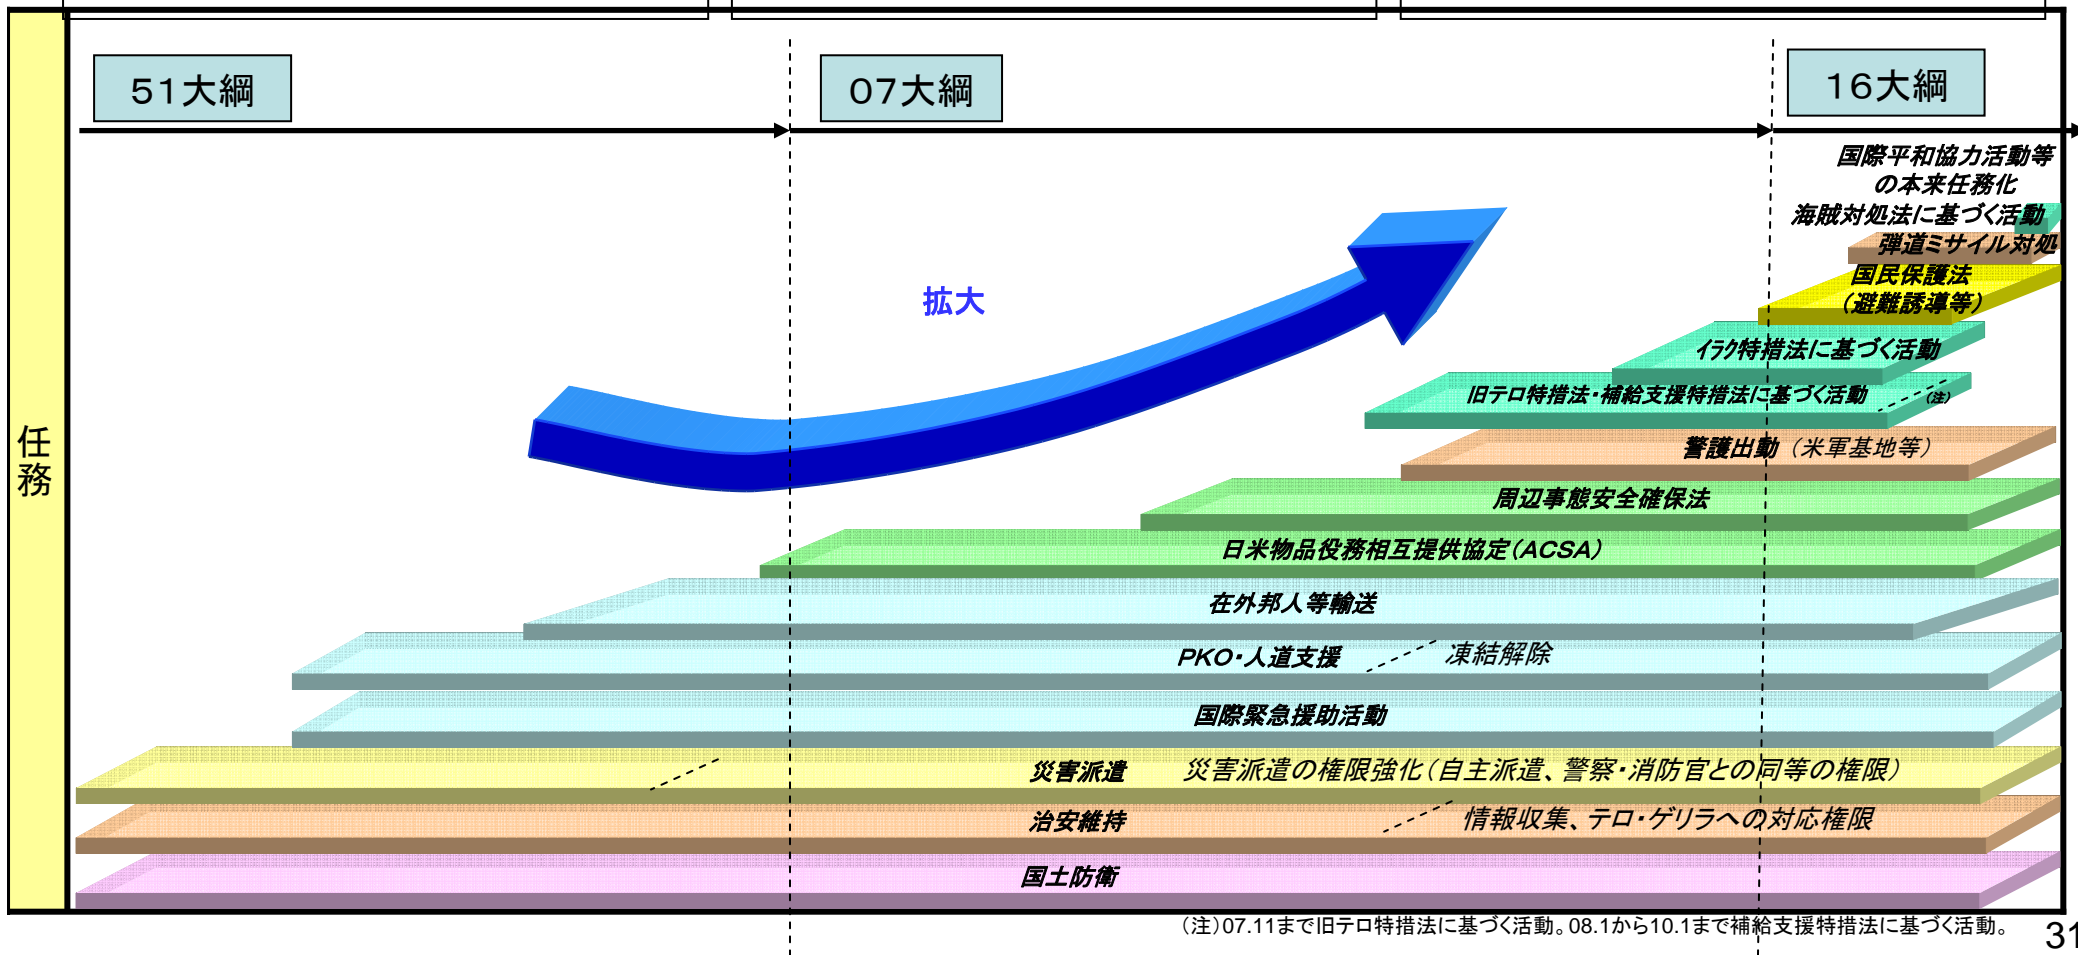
任務

51大綱

07大綱

16大綱

拡大

国際平和協力活動等の本来任務化

海賊対処法に基づく活動

弾道ミサイル対処

国民保護法（避難誘導等）

イラク特措法に基づく活動

旧テロ特措法・補給支援特措法に基づく活動 (注)

警護出動（米軍基地等）

周辺事態安全確保法

日米物品役務相互提供協定(ACSA)

在外邦人等輸送

PKO・人道支援 凍結解除

国際緊急援助活動

災害派遣 災害派遣の権限強化（自主派遣、警察・消防官との同等の権限）

治安維持 情報収集、テロ・ゲリラへの対応権限

国土防衛

（注）07.11まで旧テロ特措法に基づく活動。08.1から10.1まで補給支援特措法に基づく活動。

31